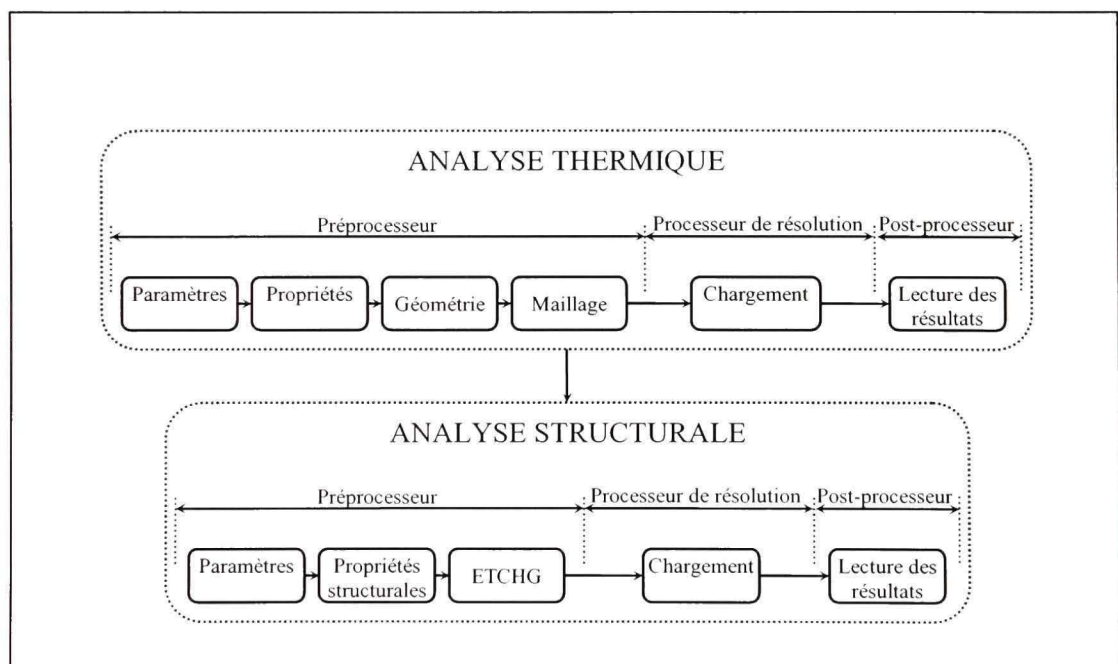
ANALYSE THERMIQUE

Préprocesseur

Processeur de résolution

Post-processeur

Paramètres

Propriétés

Géométrie

Maillage

Chargement

Lecture des résultats

ANALYSE STRUCTURALE

Préprocesseur

Processeur de résolution

Post-processeur

Paramètres

Propriétés structurales

ETCHG

Chargement

Lecture des résultats